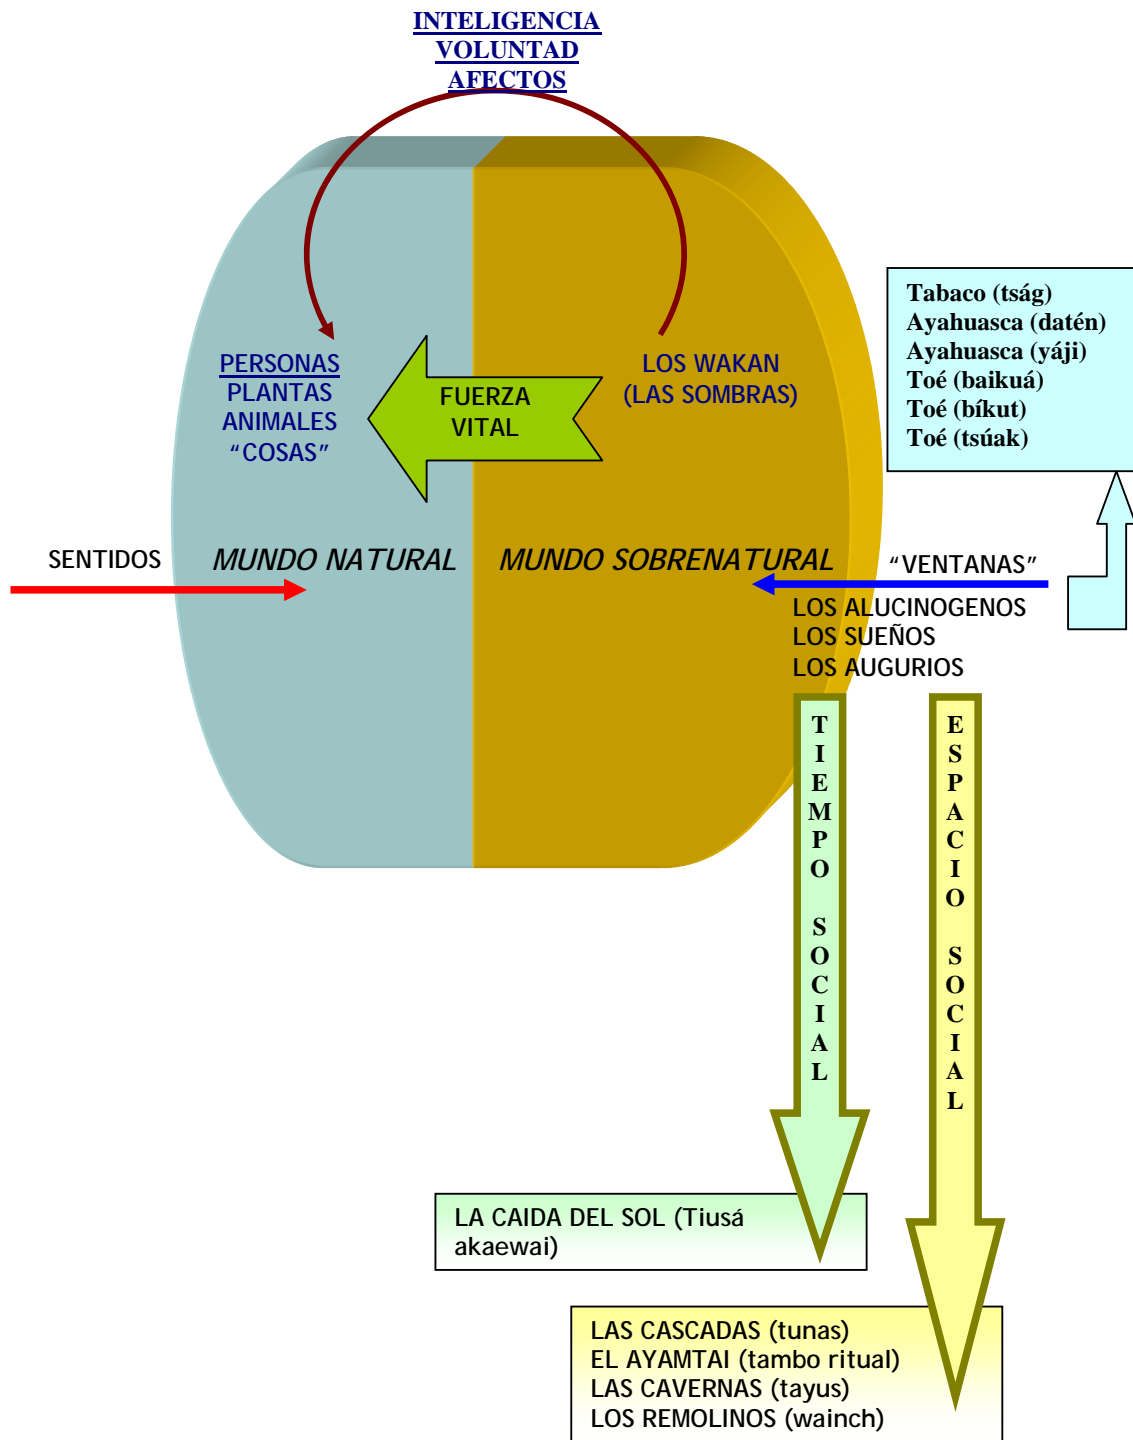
INTELIGENCIA
VOLUNTAD
AFECTOS

PERSONAS
PLANTAS
ANIMALES
"COSAS"

FUERZA
VITAL

LOS WAKAN
(LAS SOMBRAS)

Tabaco (tság)
Ayahuasca (datén)
Ayahuasca (yáji)
Toé (baikuá)
Toé (bíkut)
Toé (tsúak)

SENTIDOS

MUNDO NATURAL

MUNDO SOBRENATURAL

"VENTANAS"

LOS ALUCINOGENOS
LOS SUEÑOS
LOS AUGURIOS

TIEMPO SOCIAL

ESPACIO SOCIAL

LA CAIDA DEL SOL (Tiusá akaewai)

LAS CASCADAS (tunas)
EL AYAMTAI (tambo ritual)
LAS CAVERNAS (tayus)
LOS REMOLINOS (wainch)